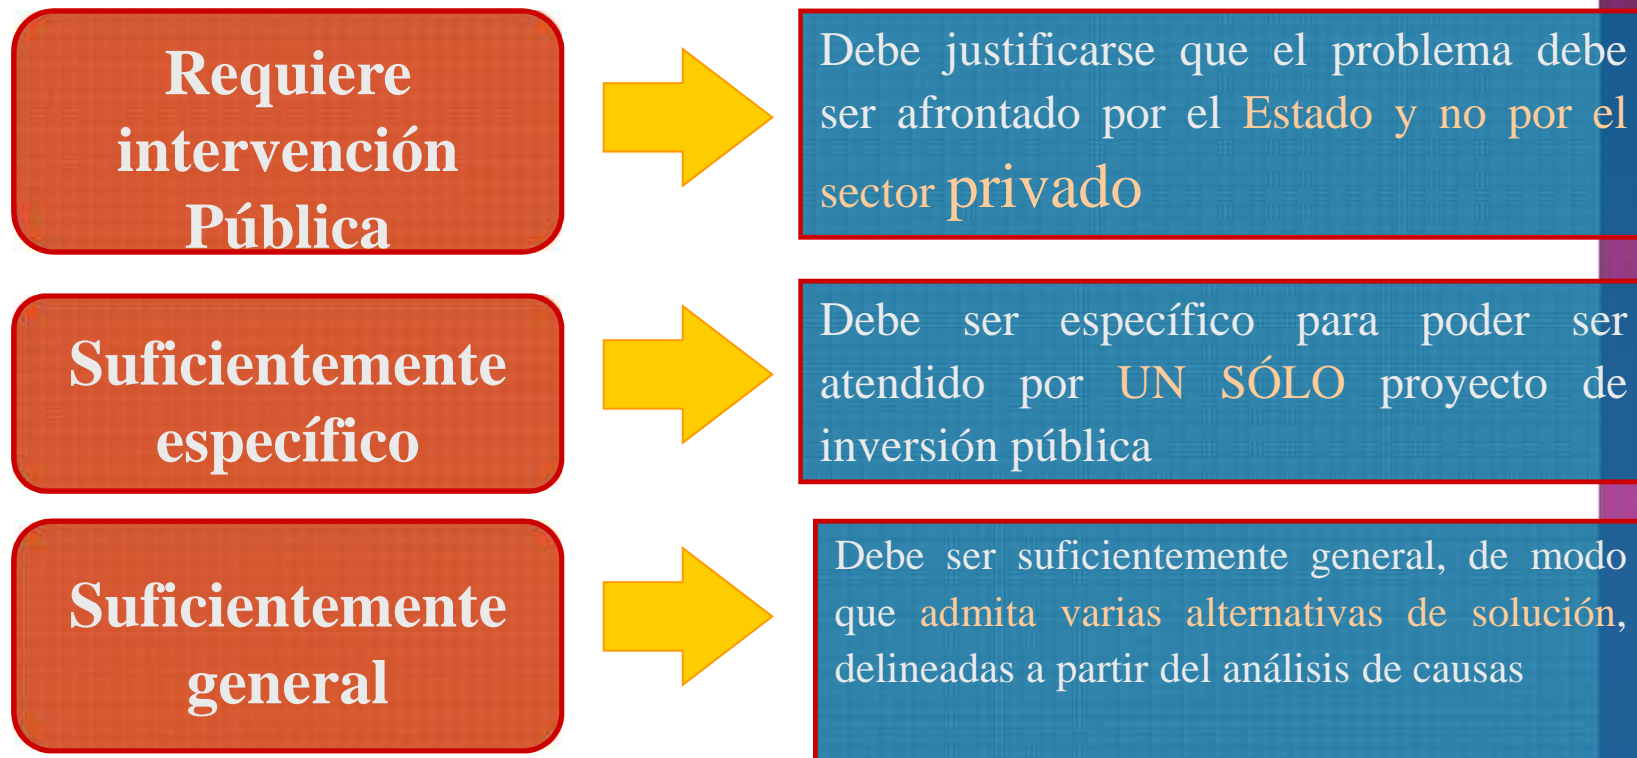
Requiere intervención Pública

Debe justificarse que el problema debe ser afrontado por el Estado y no por el sector privado

Suficientemente específico

Debe ser específico para poder ser atendido por UN SÓLO proyecto de inversión pública

Suficientemente general

Debe ser suficientemente general, de modo que admita varias alternativas de solución, delineadas a partir del análisis de causas